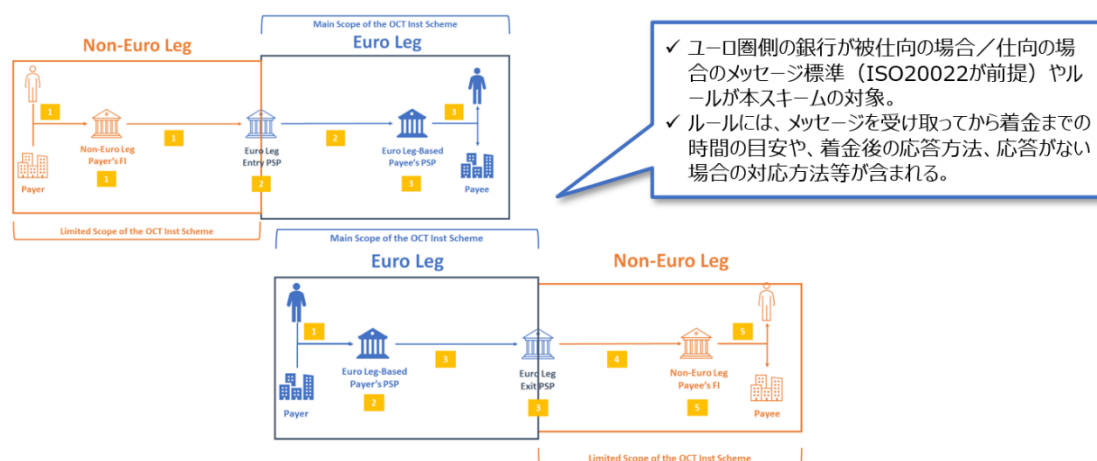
Main Scope of the OCT Inst Scheme

Non-Euro Leg

Euro Leg

1

1

1

2

3

Non-Euro Leg Payer's FI

Euro Leg Entry PSP

Euro Leg-Based Payee's PSP

Payer

Payee

1

2

3

Limited Scope of the OCT Inst Scheme

✓ ユーロ圏側の銀行が被仕向の場合／仕向の場合のメッセージ標準（ISO20022が前提）やルールが本スキームの対象。
✓ ルールには、メッセージを受け取ってから着金までの時間の目安や、着金後の応答方法、応答がない場合の対応方法等が含まれる。

Main Scope of the OCT Inst Scheme

Euro Leg

Non-Euro Leg

1

3

4

5

Euro Leg-Based Payer's PSP

Euro Leg Exit PSP

Non-Euro Leg Payee's FI

Payer

Payee

2

3

5

Limited Scope of the OCT Inst Scheme